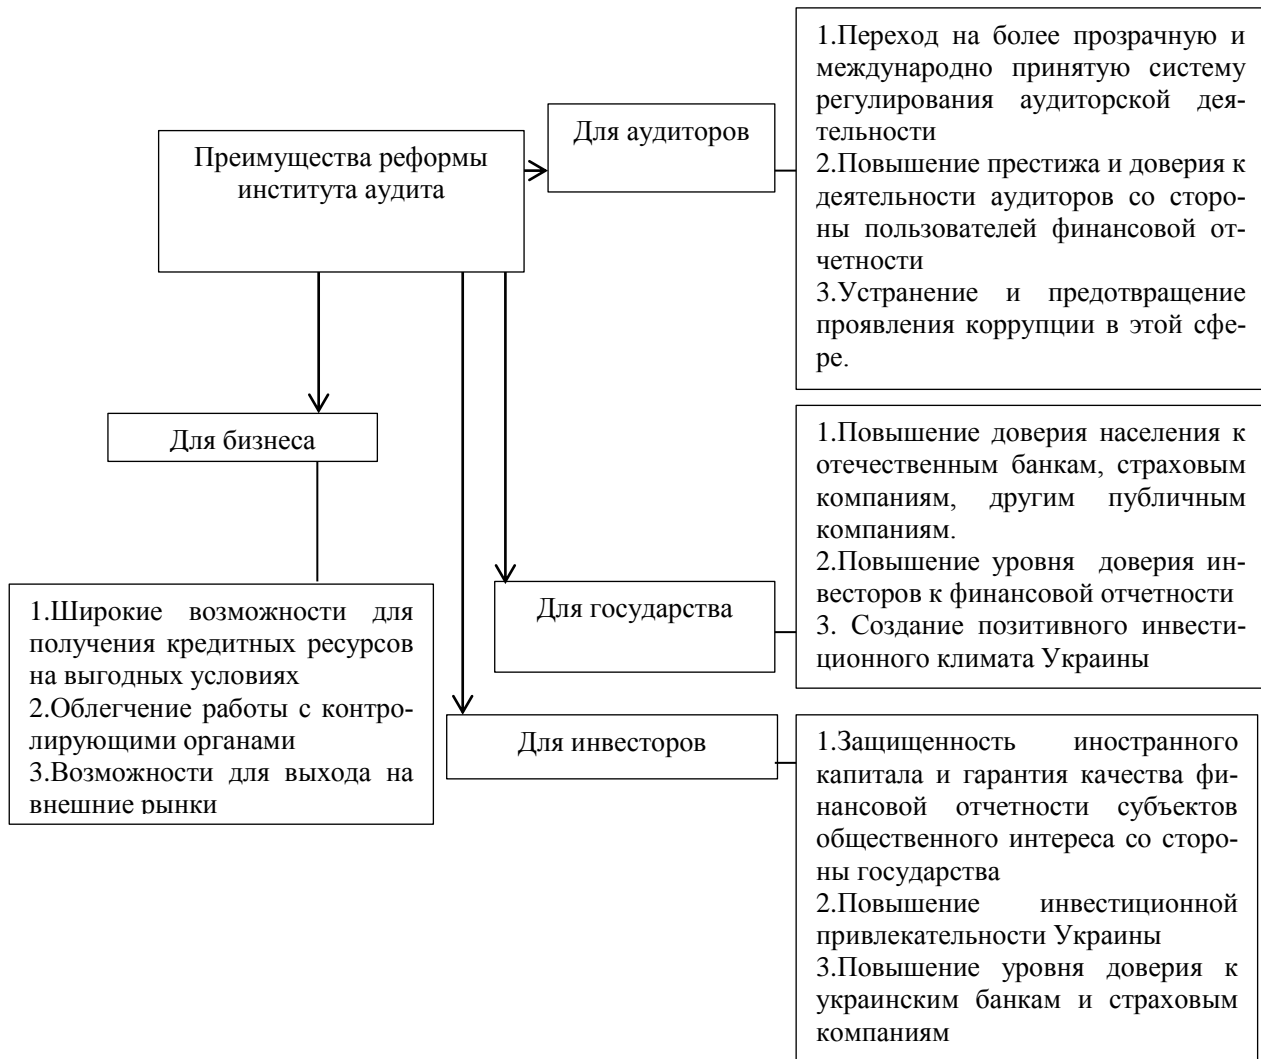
Преимущества реформы института аудита

Для аудиторов

1.Переход на более прозрачную и международно принятую систему регулирования аудиторской деятельности
2.Повышение престижа и доверия к деятельности аудиторов со стороны пользователей финансовой отчетности
3.Устранение и предотвращение проявления коррупции в этой сфере.

Для бизнеса

1.Широкие возможности для получения кредитных ресурсов на выгодных условиях
2.Облегчение работы с контролирующими органами
3.Возможности для выхода на внешние рынки

Для государства

1.Повышение доверия населения к отечественным банкам, страховым компаниям, другим публичным компаниям.
2.Повышение уровня доверия инвесторов к финансовой отчетности
3. Создание позитивного инвестиционного климата Украины

Для инвесторов

1.Защищенность иностранного капитала и гарантия качества финансовой отчетности субъектов общественного интереса со стороны государства
2.Повышение инвестиционной привлекательности Украины
3.Повышение уровня доверия к украинским банкам и страховым компаниям